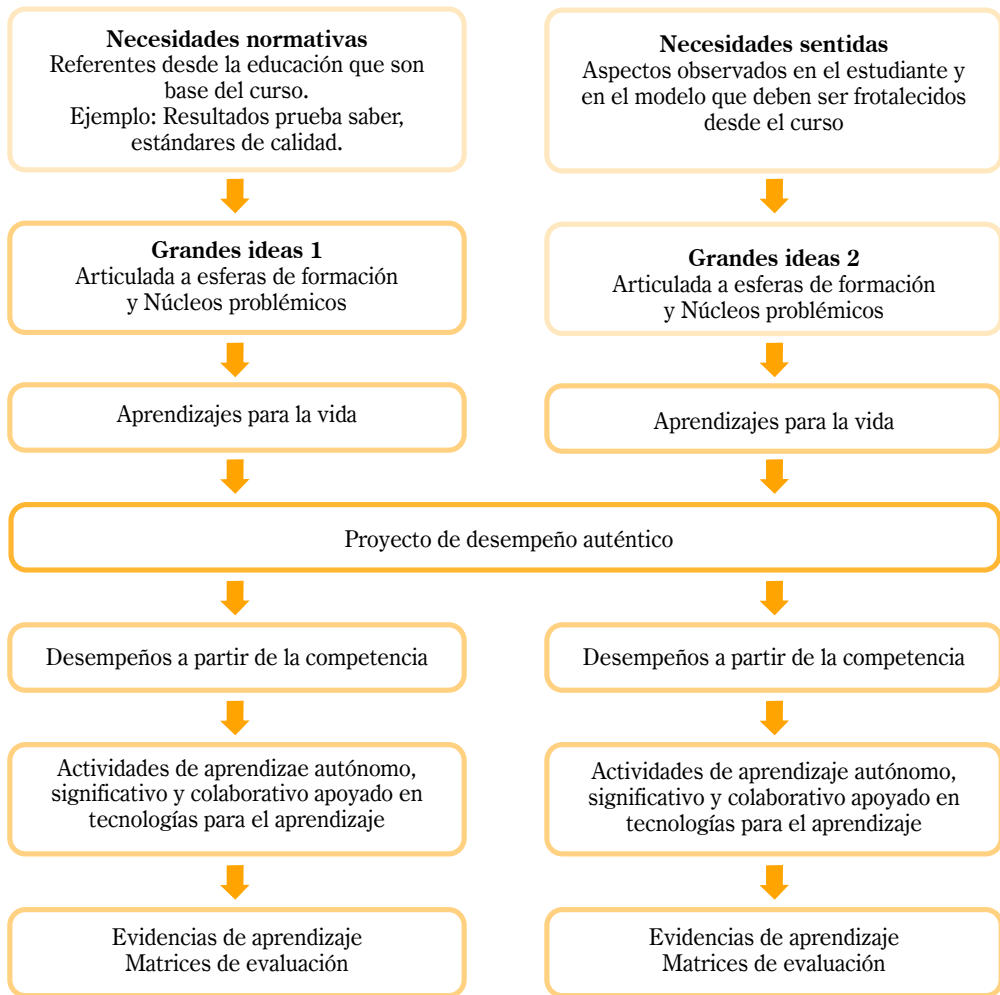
**Necesidades normativas**
Referentes desde la educación que son base del curso.
Ejemplo: Resultados prueba saber, estándares de calidad.

**Grandes ideas 1**
Articulada a esferas de formación y Núcleos problémicos

Aprendizajes para la vida

**Necesidades sentidas**
Aspectos observados en el estudiante y en el modelo que deben ser frotalecidos desde el curso

**Grandes ideas 2**
Articulada a esferas de formación y Núcleos problémicos

Aprendizajes para la vida

Proyecto de desempeño auténtico

Desempeños a partir de la competencia

Actividades de aprendizae autónomo, significativo y colaborativo apoyado en tecnologías para el aprendizaje

Evidencias de aprendizaje
Matrices de evaluación

Desempeños a partir de la competencia

Actividades de aprendizaje autónomo, significativo y colaborativo apoyado en tecnologías para el aprendizaje

Evidencias de aprendizaje
Matrices de evaluación